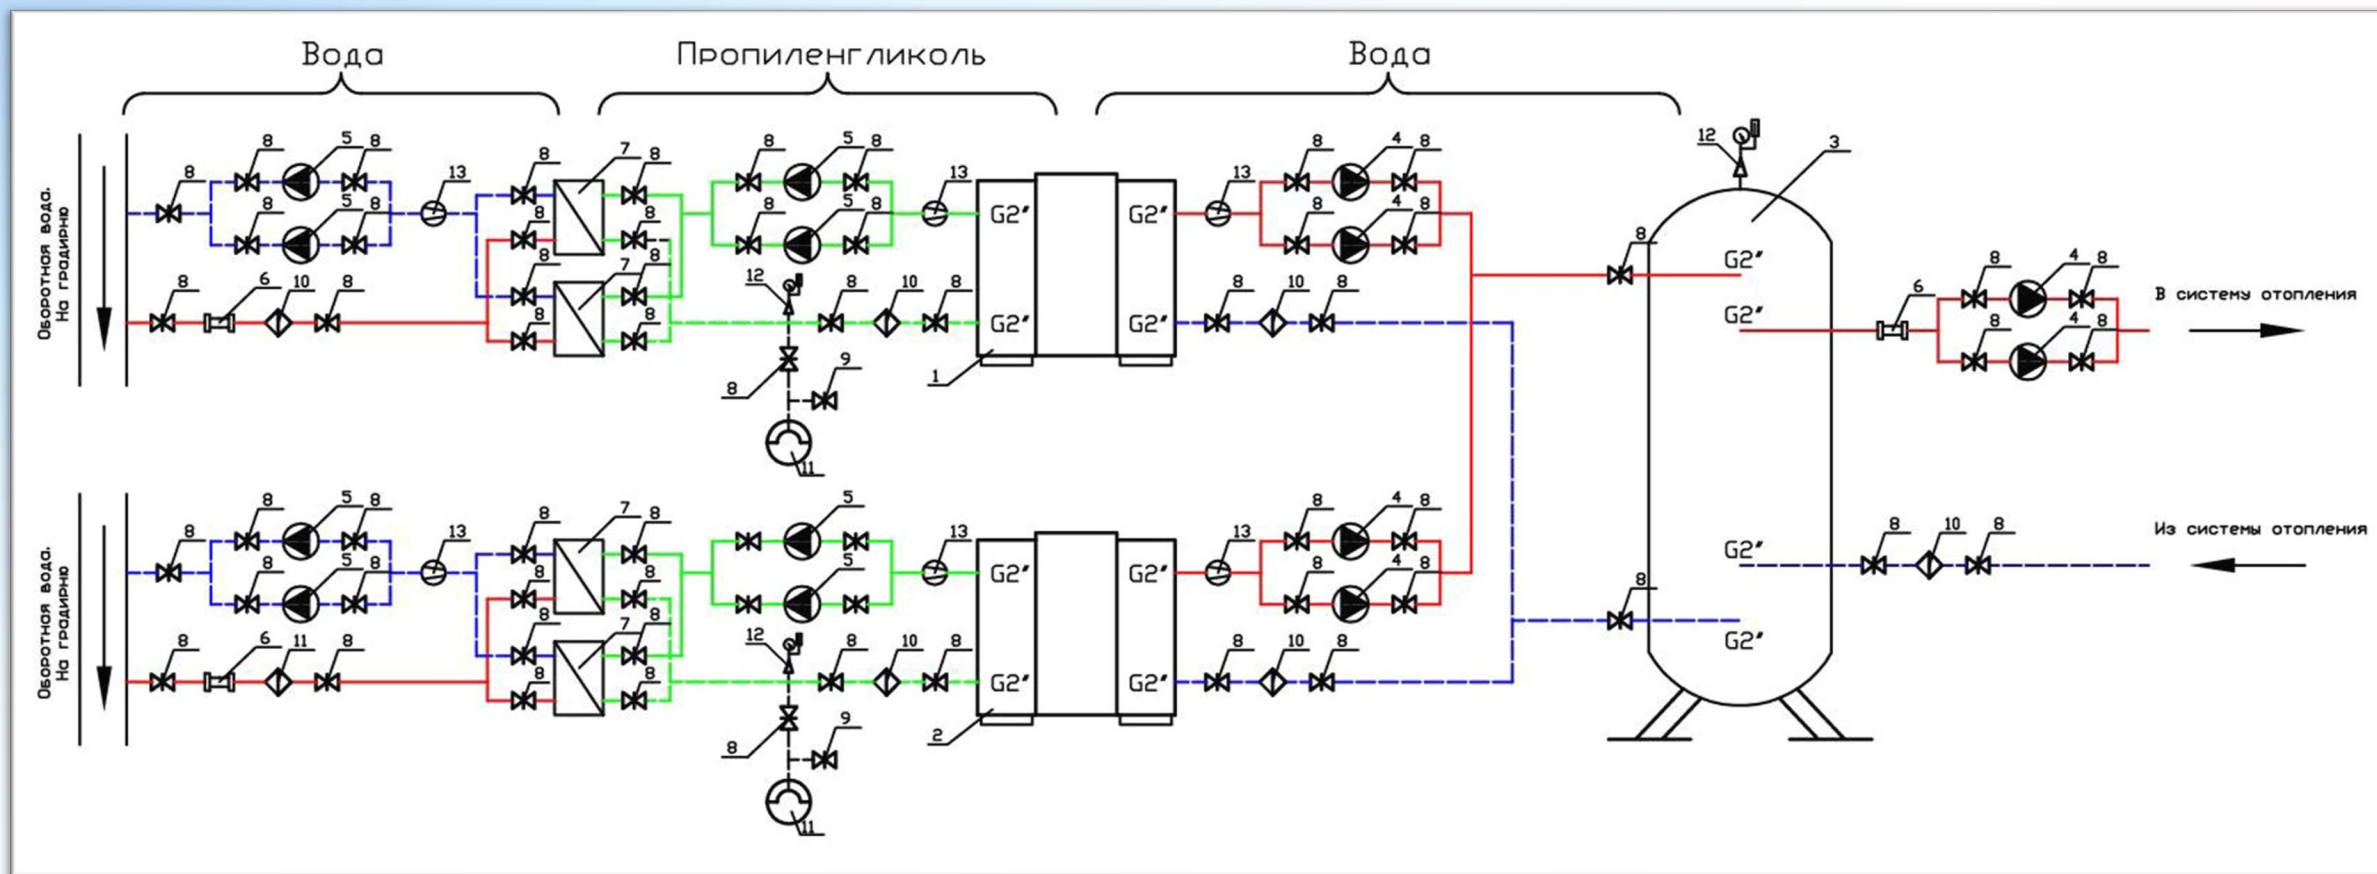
Вода Пропиленгликоль Вода

Оборотная вода. На градирню

8 8 5 8 8 13 8 7 8 8 5 8 13 G2" G2" 13 8 4 8 12 3
8 5 8 8 8 8 5 8 8 4 8
8 6 10 8 8 7 8 12 8 10 8 G2" G2" 8 10 8 8 G2" G2"
8 9 1 11

В систему отопления
6 8 4 8
8 4 8

Оборотная вода. На градирню

8 8 5 8 8 13 8 7 8 5 13 G2" G2" 13 8 4 8
8 5 8 8 8 8 5 8 4 8
8 6 11 8 8 7 8 12 8 10 8 G2" G2" 8 10 8 8 G2" G2"
8 9 2 11

Из системы отопления
8 10 8
G2"
8
G2"